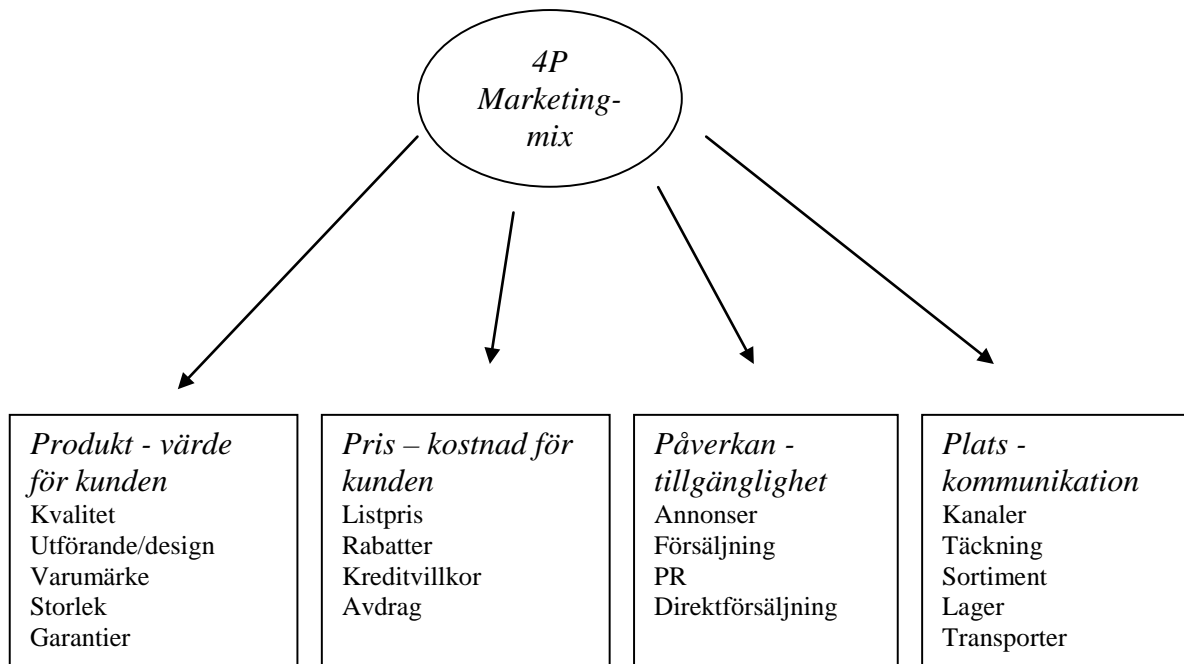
4P Marketing-mix

Produkt - värde för kunden
Kvalitet
Utförande/design
Varumärke
Storlek
Garantier

Pris – kostnad för kunden
Listpris
Rabatter
Kreditvillkor
Avdrag

Påverkan - tillgänglighet
Annonser
Försäljning
PR
Direktförsäljning

Plats - kommunikation
Kanaler
Täckning
Sortiment
Lager
Transporter